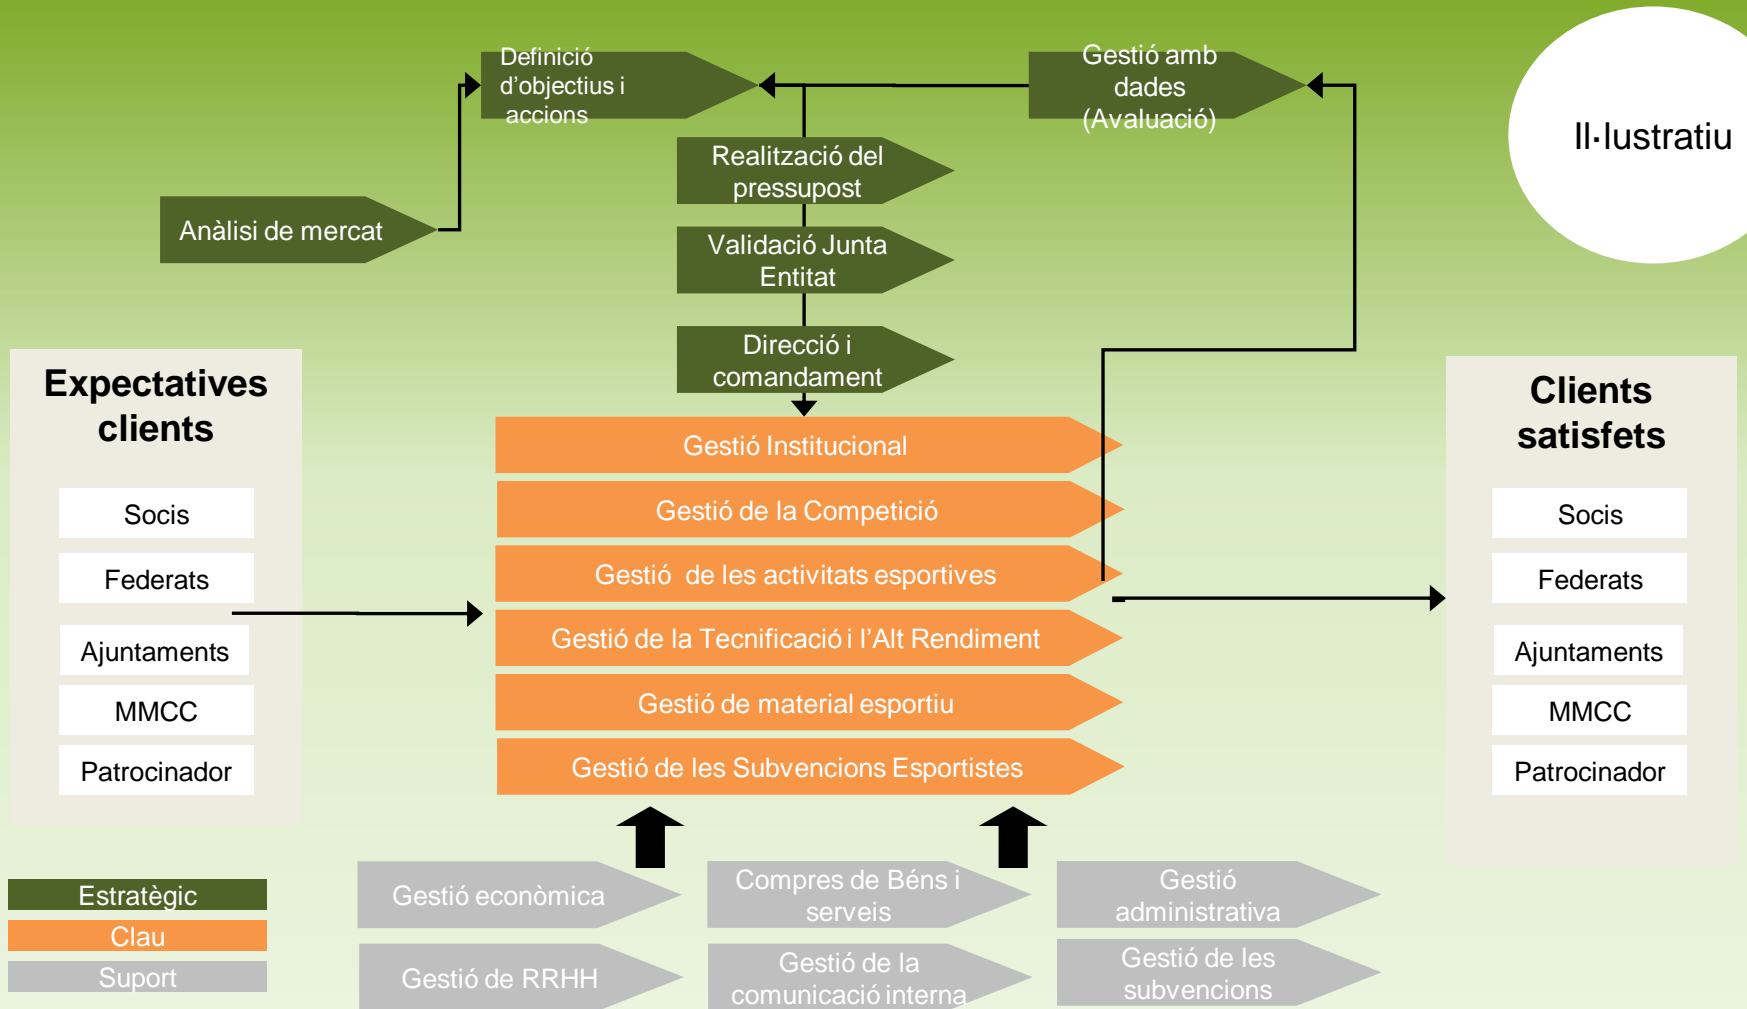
Definició d'objectius i accions

Gestió amb dades (Avaluació)

Il·lustratiu

Realització del pressupost

Anàlisi de mercat

Validació Junta Entitat

Direcció i comandament

Expectatives clients

Socis

Federats

Ajuntaments

MMCC

Patrocinador

Gestió Institucional

Gestió de la Competició

Gestió de les activitats esportives

Gestió de la Tecnificació i l'Alt Rendiment

Gestió de material esportiu

Gestió de les Subvencions Esportistes

Clients satisfets

Socis

Federats

Ajuntaments

MMCC

Patrocinador

Estratègic

Clau

Suport

Gestió econòmica

Compres de Béns i serveis

Gestió administrativa

Gestió de RRHH

Gestió de la comunicació interna

Gestió de les subvencions